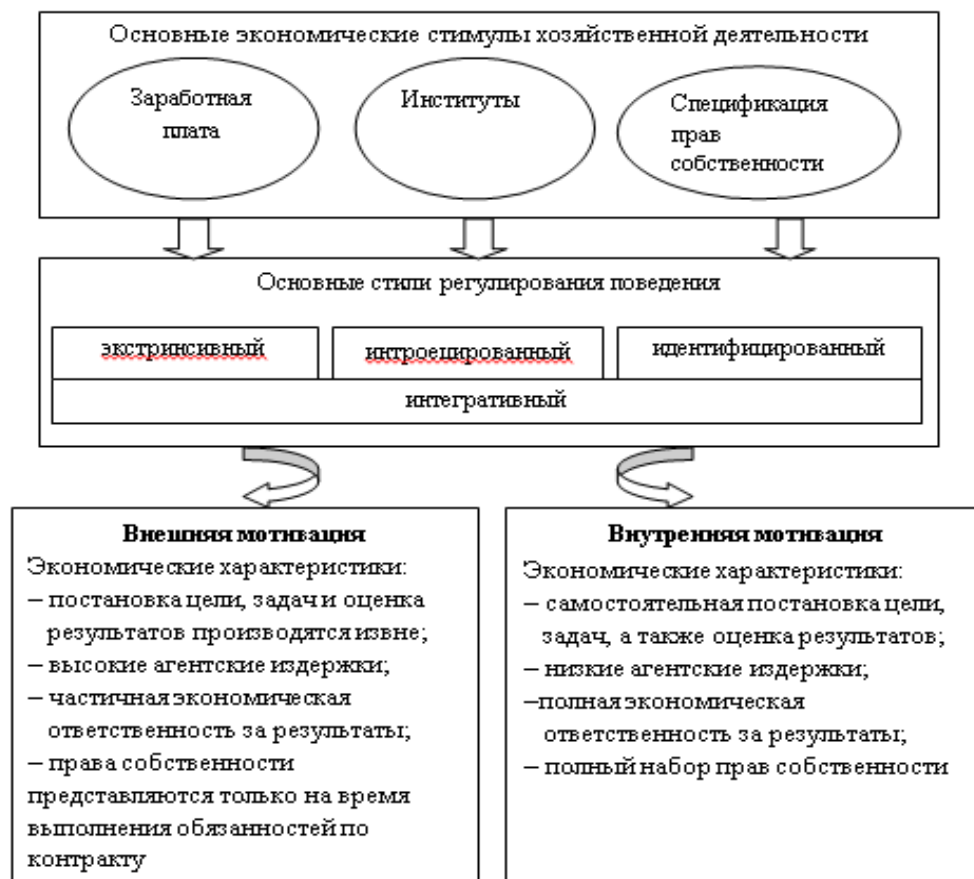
Основные экономические стимулы хозяйственной деятельности

Заработная плата

Институты

Спецификация прав собственности

Основные стили регулирования поведения

экстринсивный

интроецированный

идентифицированный

интегративный

Внешняя мотивация

Экономические характеристики:
– постановка цели, задач и оценка результатов производятся извне;
– высокие агентские издержки;
– частичная экономическая ответственность за результаты;
– права собственности представляются только на время выполнения обязанностей по контракту

Внутренняя мотивация

Экономические характеристики:
– самостоятельная постановка цели, задач, а также оценка результатов;
– низкие агентские издержки;
–полная экономическая ответственность за результаты;
– полный набор прав собственности